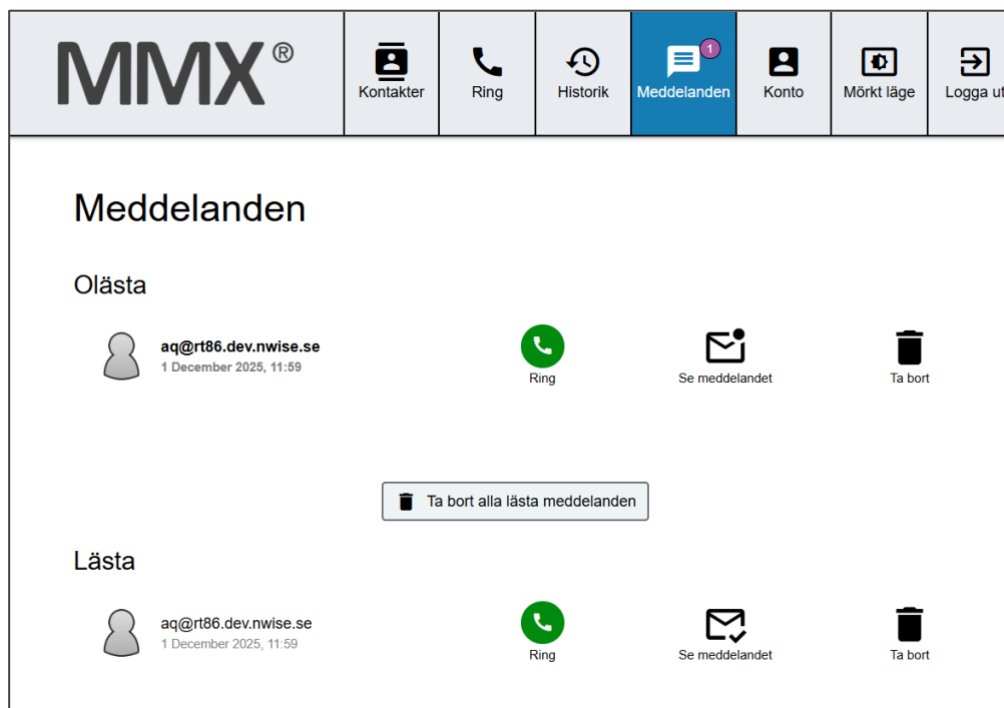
MMX®

Kontakter

Ring

Historik

1
Meddelanden

Konto

Mörkt läge

Logga ut

Meddelanden

Olästa

aq@rt86.dev.nwise.se
1 December 2025, 11:59

Ring

Se meddelandet

Ta bort

Ta bort alla lästa meddelanden

Lästa

aq@rt86.dev.nwise.se
1 December 2025, 11:59

Ring

Se meddelandet

Ta bort